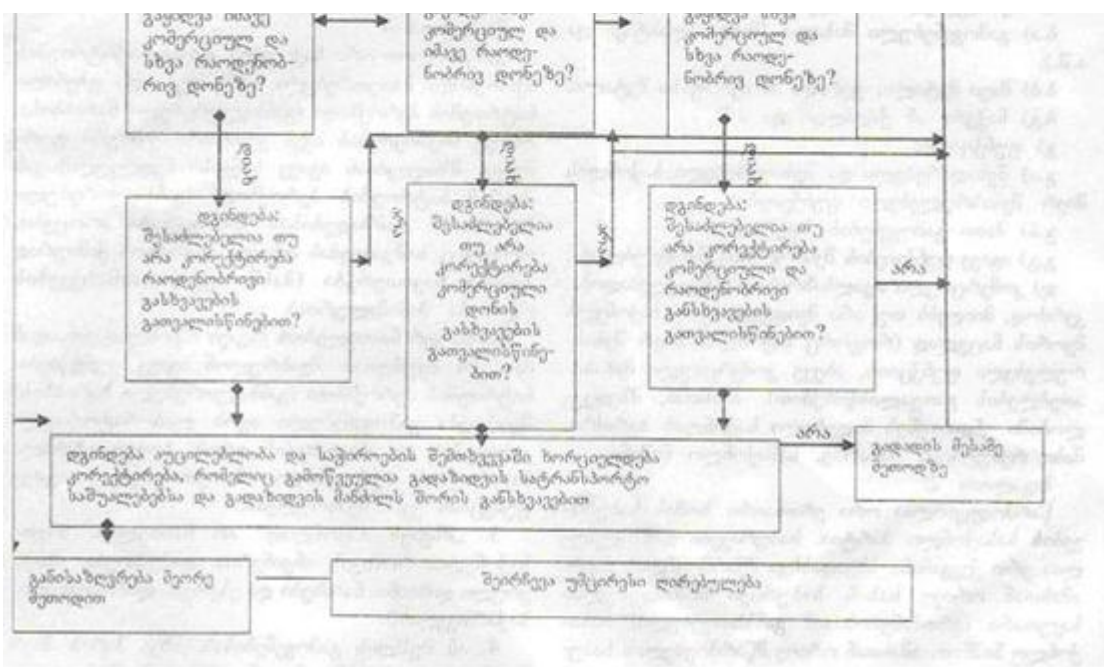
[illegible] იმავე კომერციულ და სხვა რაოდენობრივ დონეზე?

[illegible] კომერციულ და იმავე რაოდენობრივ დონეზე?

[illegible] სხვა კომერციულ და სხვა რაოდენობრივ დონეზე?

დიახ

დიახ

დიახ

დგინდება: შესაძლებელია თუ არა კორექტირება რაოდენობრივი განსხვავების გათვალისწინებით?

არა

დგინდება: შესაძლებელია თუ არა კორექტირება კომერციული დონის განსხვავების გათვალისწინებით?

არა

დგინდება: შესაძლებელია თუ არა კორექტირება კომერციული და რაოდენობრივი განსხვავების გათვალისწინებით?

არა

დგინდება აუცილებლობა და საჭიროების შემთხვევაში ხორციელდება კორექტირება, რომელიც გამოწვეულია გადაზიდვის სატრანსპორტო საშუალებებსა და გადაზიდვის მანძილს შორის განსხვავებით

არა

გადადის მესამე მეთოდზე

განისაზღვრება მეორე მეთოდით

შეირჩევა უმცირესი ღირებულება